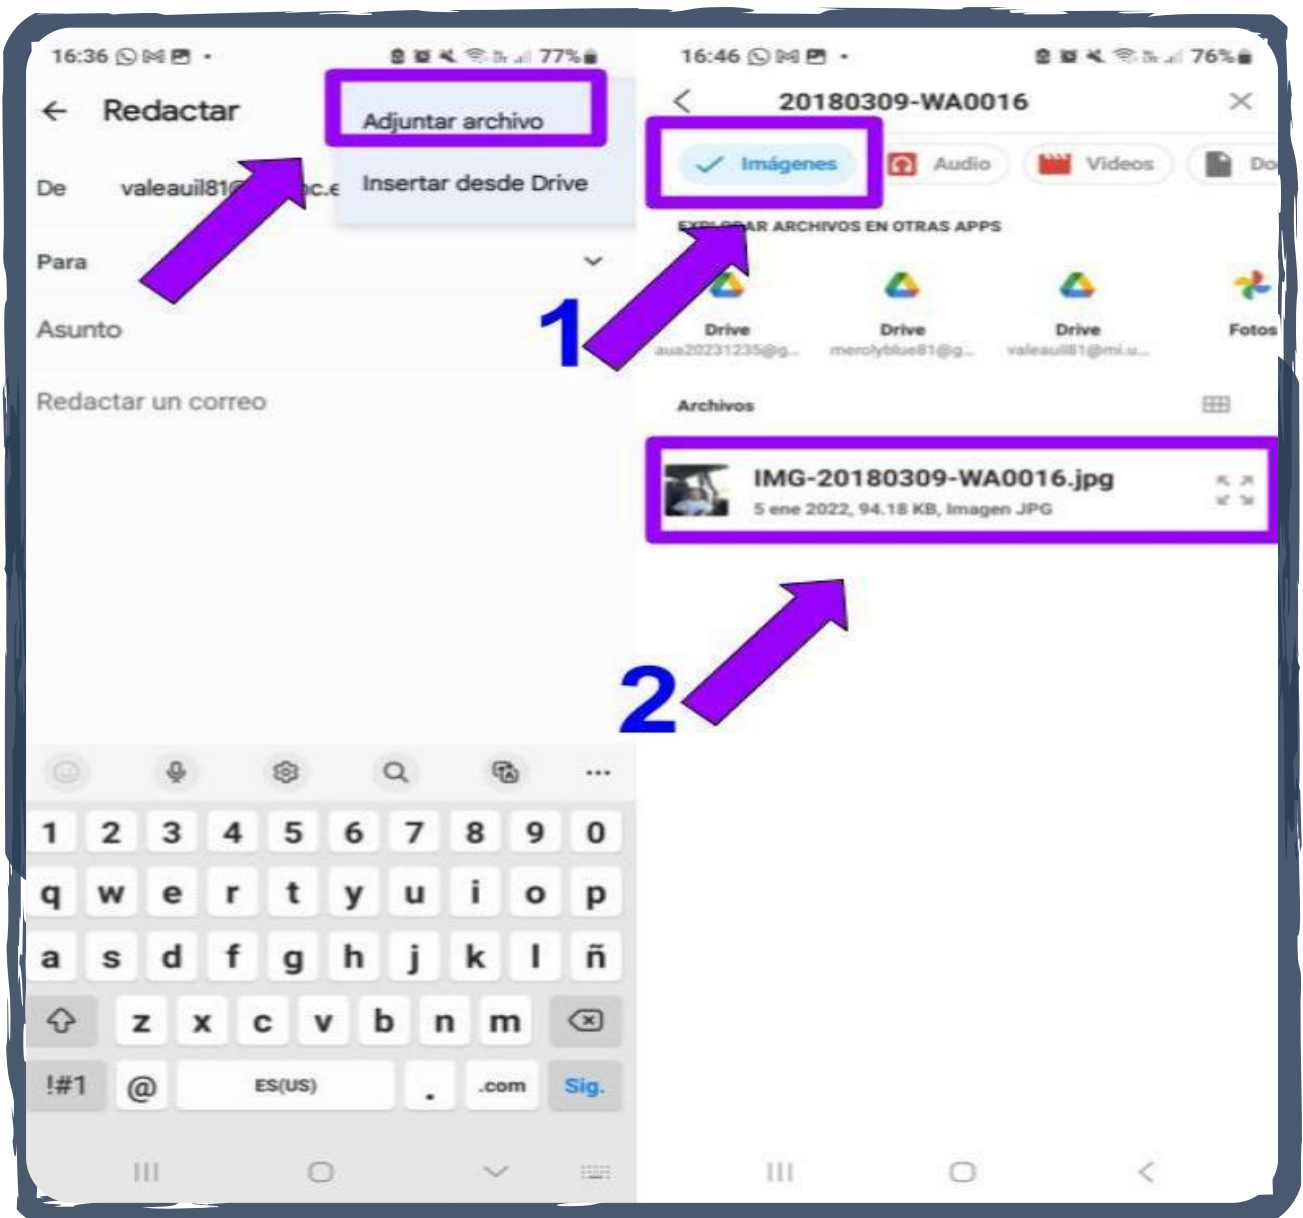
16:36 77%

Redactar

Adjuntar archivo

Insertar desde Drive

De valeauil81@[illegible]c.e

Para

Asunto

Redactar un correo

1 2 3 4 5 6 7 8 9 0

q w e r t y u i o p

a s d f g h j k l ñ

z x c v b n m

!#1 @ ES(US) . .com Sig.

16:46 76%

20180309-WA0016

Imágenes Audio Videos Do

EXPL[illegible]AR ARCHIVOS EN OTRAS APPS

Drive aua20231235@g...

Drive merolyblue81@g...

Drive valeauil81@mi.u...

Fotos

Archivos

IMG-20180309-WA0016.jpg

5 ene 2022, 94.18 KB, Imagen JPG

1

2